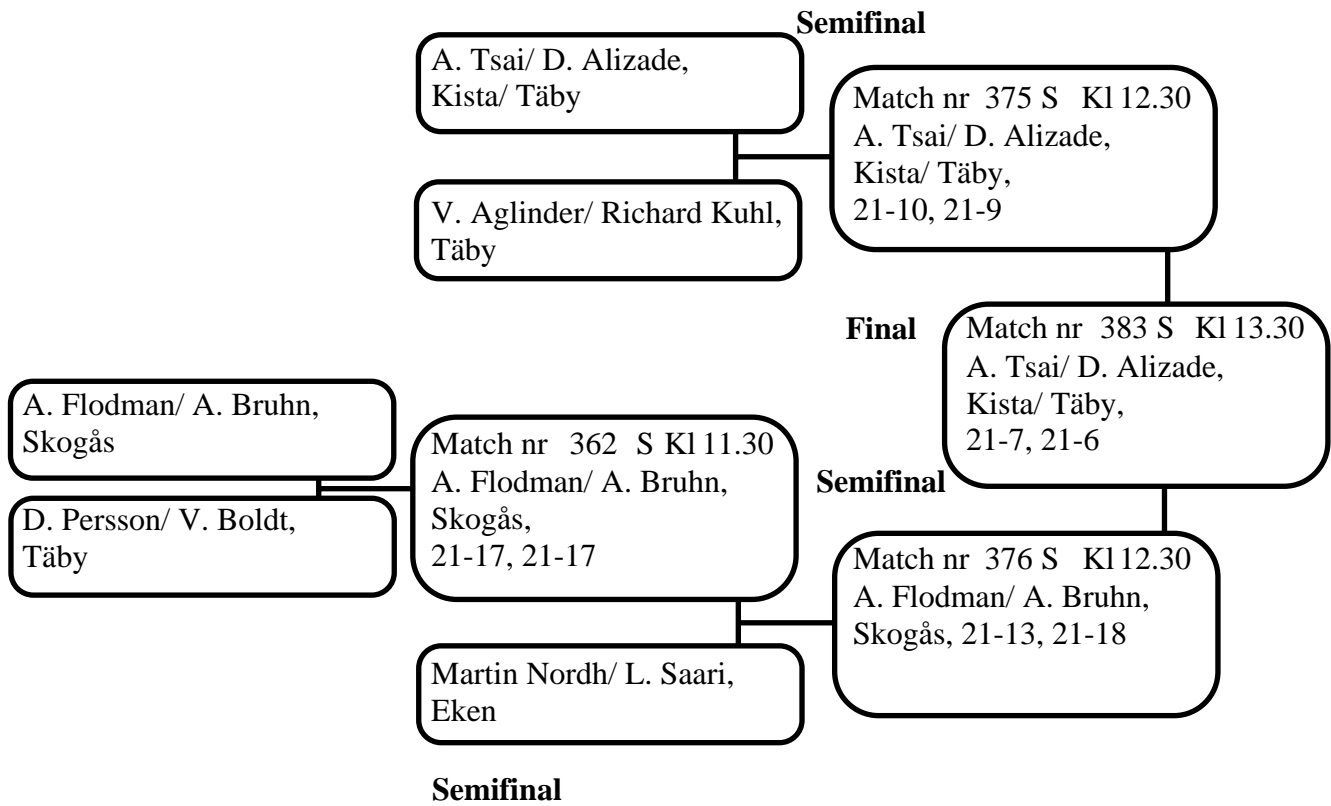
Semifinal

A. Tsai/ D. Alizade, Kista/ Täby

V. Aglinder/ Richard Kuhl, Täby

Match nr 375 S Kl 12.30
A. Tsai/ D. Alizade, Kista/ Täby, 21-10, 21-9

Final

Match nr 383 S Kl 13.30
A. Tsai/ D. Alizade, Kista/ Täby, 21-7, 21-6

A. Flodman/ A. Bruhn, Skogås

D. Persson/ V. Boldt, Täby

Match nr 362 S Kl 11.30
A. Flodman/ A. Bruhn, Skogås, 21-17, 21-17

Semifinal

Match nr 376 S Kl 12.30
A. Flodman/ A. Bruhn, Skogås, 21-13, 21-18

Martin Nordh/ L. Saari, Eken

Semifinal